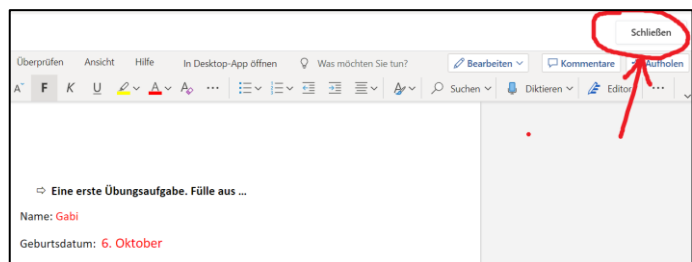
Schließen

Überprüfen Ansicht Hilfe In Desktop-App öffnen Was möchten Sie tun? Bearbeiten Kommentare Aufholen

F K U Suchen Diktieren Editor

⇨ Eine erste Übungsaufgabe. Fülle aus ...

Name: Gabi

Geburtsdatum: 6. Oktober